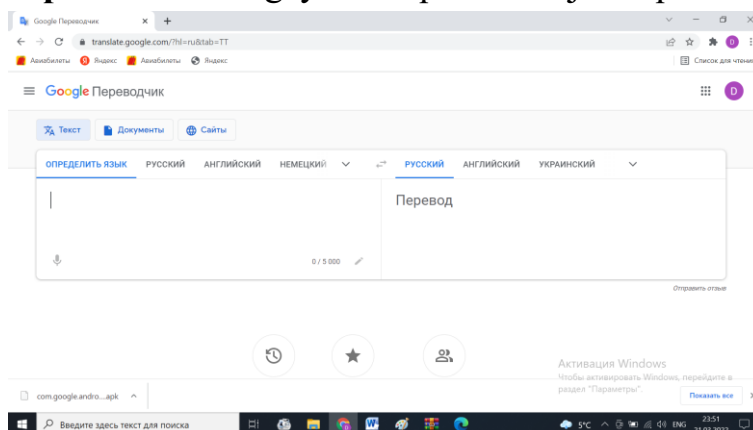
Google Переводчик
translate.google.com/?hl=ru&tab=TT
Авиабилеты Яндекс Авиабилеты Яндекс
Список для чтения

Google Переводчик

Текст Документы Сайты

ОПРЕДЕЛИТЬ ЯЗЫК РУССКИЙ АНГЛИЙСКИЙ НЕМЕЦКИЙ

РУССКИЙ АНГЛИЙСКИЙ УКРАИНСКИЙ

Перевод

0 / 5 000

Отправить отзыв

Активация Windows
Чтобы активировать Windows, перейдите в раздел "Параметры".

com.google.andro....apk

Показать все

Введите здесь текст для поиска

5°C ENG 23:51 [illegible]